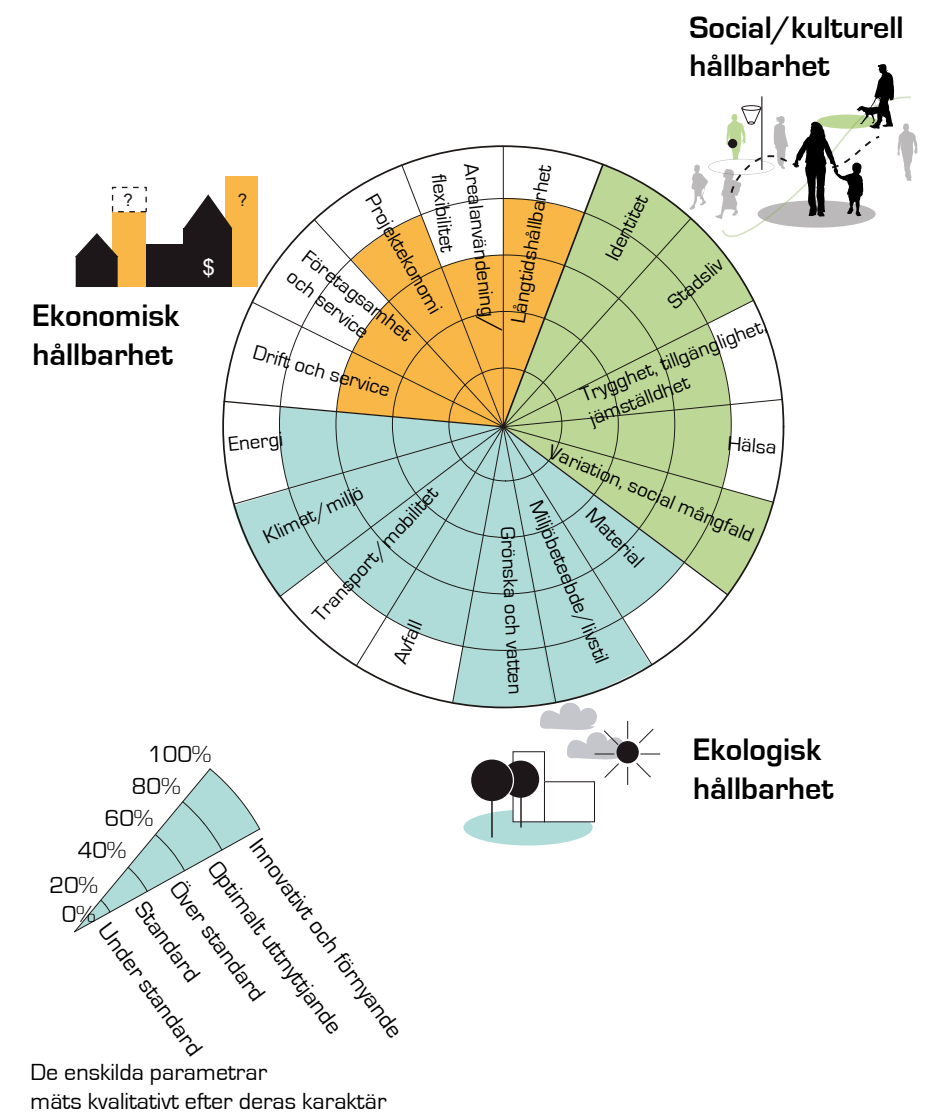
Social/kulturell hållbarhet

?

?

$

Ekonomisk hållbarhet

Projektekonomi

Arealanvändening/ flexibilitet

Långtidshållbarhet

Identitet

Stadsliv

Företagsamhet och service

Drift och service

Trygghet, tillgänglighet, jämställdhet

Hälsa

Energi

Variation, social mångfald

Klimat/miljö

Transport/mobilitet

Material

Miljöbeteende/livstil

Grönska och vatten

Avfall

Ekologisk hållbarhet

100%

80%

60%

40%

20%

0%

Under standard

Standard

Över standard

Optimalt uttnyttjande

Innovativt och förnyande

De enskilda parametrar mäts kvalitativt efter deras karaktär